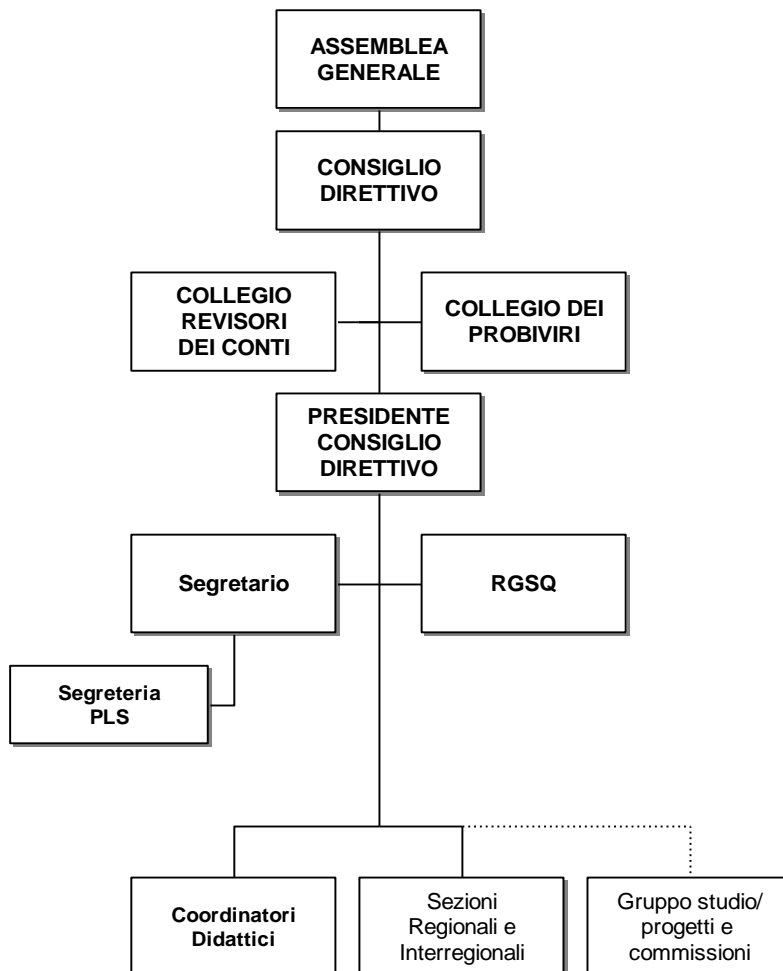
ASSEMBLEA GENERALE

CONSIGLIO DIRETTIVO

COLLEGIO REVISORI DEI CONTI

COLLEGIO DEI PROBIVIRI

PRESIDENTE CONSIGLIO DIRETTIVO

Segretario

RGSQ

Segreteria PLS

Coordinatori Didattici

Sezioni Regionali e Interregionali

Gruppo studio/ progetti e commissioni